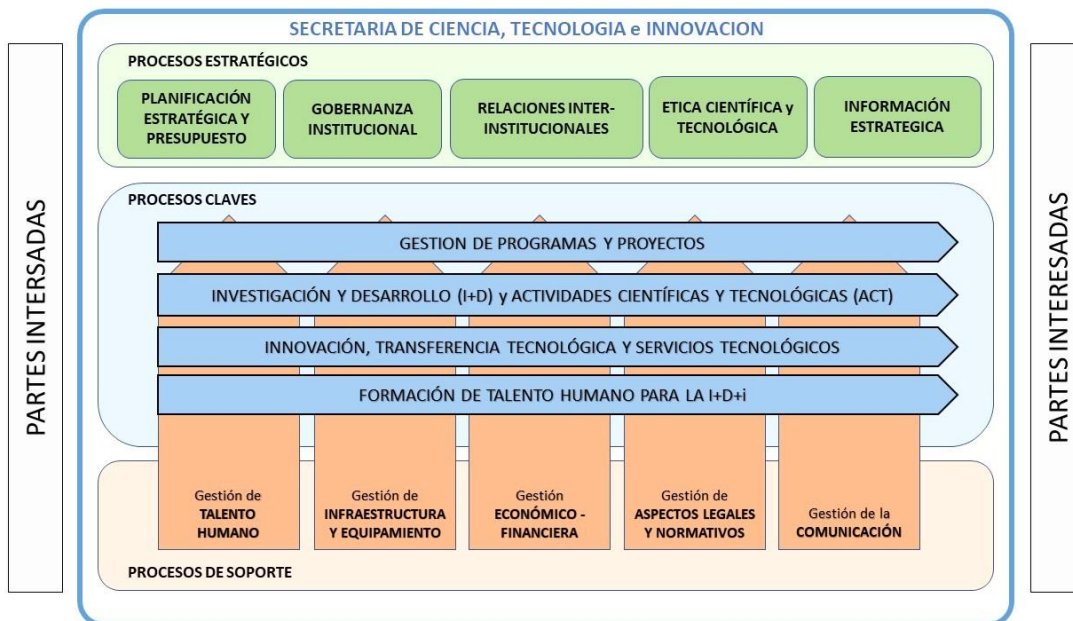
PARTES INTERSADAS

SECRETARIA DE CIENCIA, TECNOLOGIA e INNOVACION

PROCESOS ESTRATÉGICOS

PLANIFICACIÓN ESTRATÉGICA Y PRESUPUESTO

GOBERNANZA INSTITUCIONAL

RELACIONES INTER-INSTITUCIONALES

ETICA CIENTÍFICA y TECNOLÓGICA

INFORMACIÓN ESTRATEGICA

PROCESOS CLAVES

GESTION DE PROGRAMAS Y PROYECTOS

INVESTIGACIÓN Y DESARROLLO (I+D) y ACTIVIDADES CIENTÍFICAS Y TECNOLÓGICAS (ACT)

INNOVACIÓN, TRANSFERENCIA TECNOLÓGICA Y SERVICIOS TECNOLÓGICOS

FORMACIÓN DE TALENTO HUMANO PARA LA I+D+i

Gestión de TALENTO HUMANO

Gestión de INFRAESTRUCTURA Y EQUIPAMIENTO

Gestión ECONÓMICO - FINANCIERA

Gestión de ASPECTOS LEGALES Y NORMATIVOS

Gestión de la COMUNICACIÓN

PROCESOS DE SOPORTE

PARTES INTERESADAS